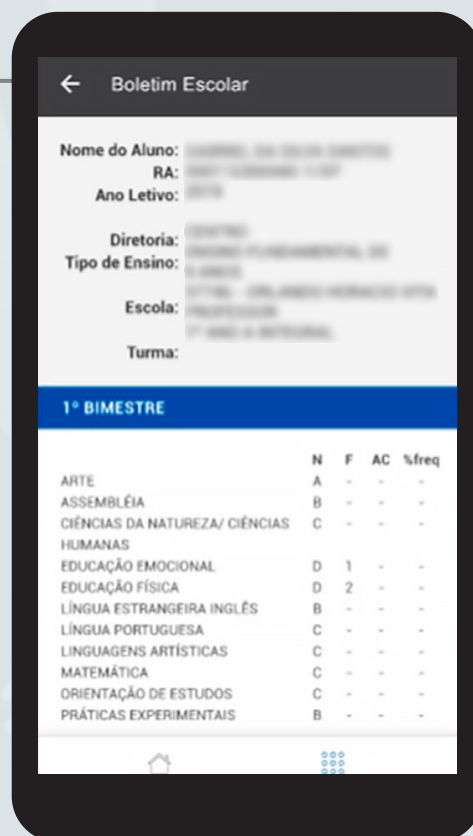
Boletim Escolar

Nome do Aluno: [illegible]
RA: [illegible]
Ano Letivo: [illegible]

Diretoria: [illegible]
Tipo de Ensino: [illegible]
Escola: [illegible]
Turma: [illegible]

1º BIMESTRE

| | N | F | AC | %freq |
|---|---|---|---|---|
| ARTE | A | - | - | - |
| ASSEMBLÉIA | B | - | - | - |
| CIÊNCIAS DA NATUREZA/ CIÊNCIAS HUMANAS | C | - | - | - |
| EDUCAÇÃO EMOCIONAL | D | 1 | - | - |
| EDUCAÇÃO FÍSICA | D | 2 | - | - |
| LÍNGUA ESTRANGEIRA INGLÊS | B | - | - | - |
| LÍNGUA PORTUGUESA | C | - | - | - |
| LINGUAGENS ARTÍSTICAS | C | - | - | - |
| MATEMÁTICA | C | - | - | - |
| ORIENTAÇÃO DE ESTUDOS | C | - | - | - |
| PRÁTICAS EXPERIMENTAIS | B | - | - | - |